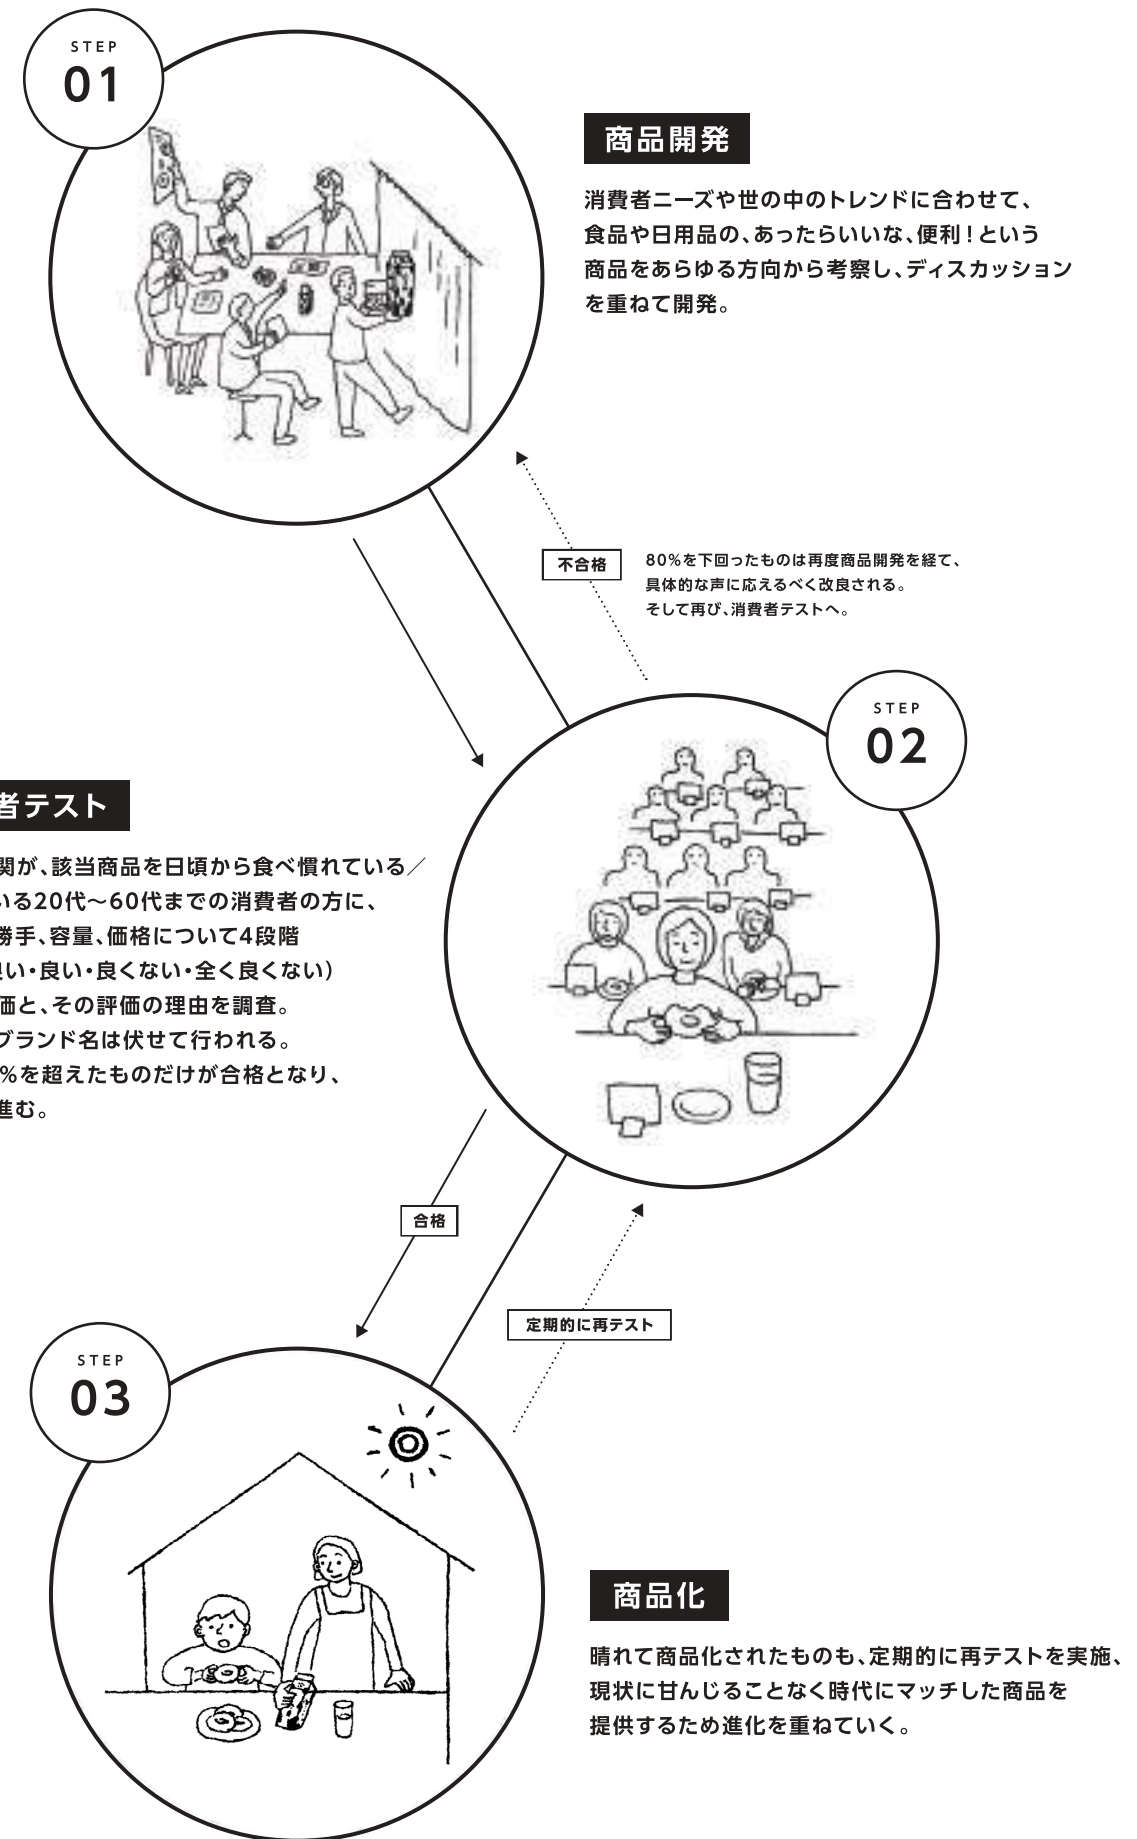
STEP
01

商品開発

消費者ニーズや世の中のトレンドに合わせて、食品や日用品の、あったらいいな、便利！という商品をあらゆる方向から考察し、ディスカッションを重ねて開発。

不合格

80%を下回ったものは再度商品開発を経て、具体的な声に応えるべく改良される。そして再び、消費者テストへ。

STEP
02

者テスト

関が、該当商品を日頃から食べ慣れている／いる20代〜60代までの消費者の方に、勝手、容量、価格について4段階良い・良い・良くない・全く良くない）価と、その評価の理由を調査。ブランド名は伏せて行われる。%を超えたものだけが合格となり、進む。

合格

定期的に再テスト

STEP
03

商品化

晴れて商品化されたものも、定期的に再テストを実施、現状に甘んじることなく時代にマッチした商品を提供するため進化を重ねていく。